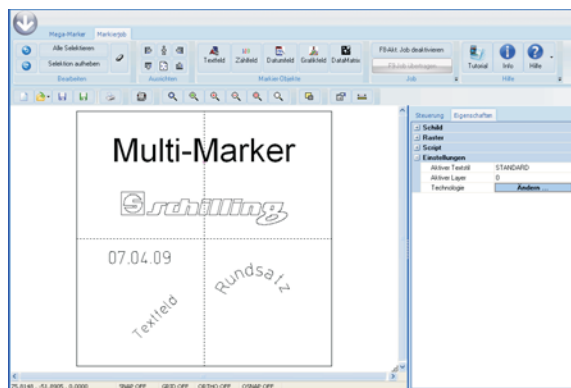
Mega-Marker Markierjob

Alle Selektieren
Selektion aufheben
Bearbeiten
Ansichten
Textfeld Zählfeld Datumfeld Grafikfeld DataMatrix
Marker-Objekte
F8-Akt. Job deaktivieren
Job
Tutorial Info Hilfe
Hilfe

Steuerung Eigenschaften
Schild
Raster
Script
Einstellungen
Aktiver Textstil STANDARD
Aktiver Layer 0
Technologie Ändern ...

Multi-Marker
schilling
07.04.09
Rundsatz
Textfeld

SNAP OFF GRID OFF ORTHO OFF OSNAP OFF